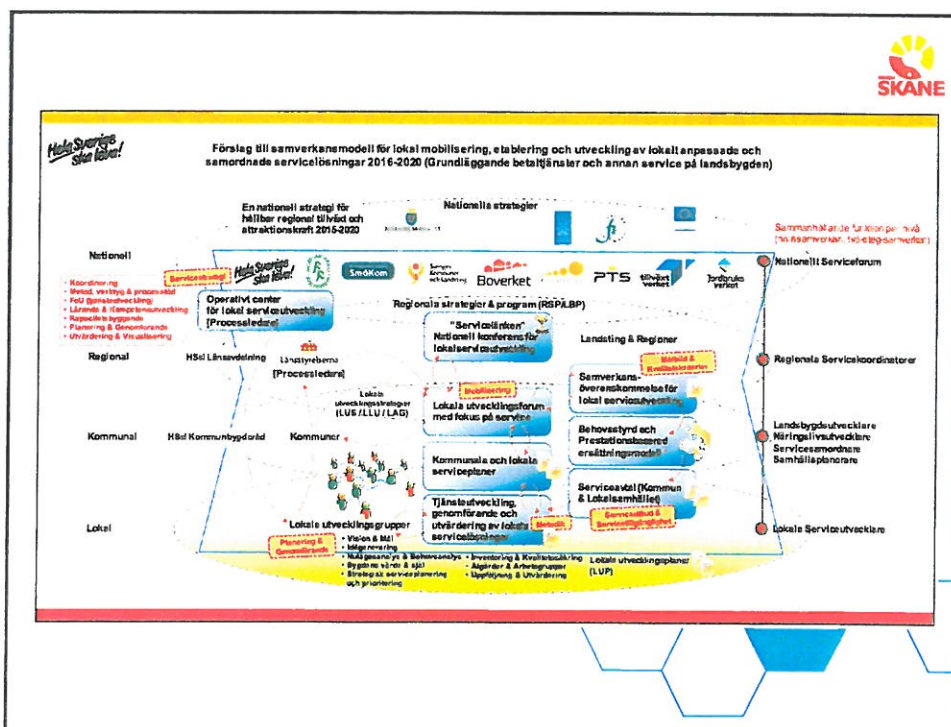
SKÅNE

Hela Sverige ska leva!

Förslag till samverkansmodell för lokal mobilisering, etablering och utveckling av lokalt anpassade och samordnade servicelösningar 2016-2020 (Grundläggande betaltjänster och annan service på landsbygden)

En nationell strategi för hållbar regional tillväxt och attraktionskraft 2015-2020

Nationella strategier

Sammanhållande funktion per nivå (för samverkan, två-stegs-samverkan)

Nationell

Servicesamgl

Hela Sverige ska leva!

SmåKom

Boverket

PTS

Tillväxtverket

Jordbruksverket

Nationellt Serviceforum

- Koordinering
- Metod, verktyg & processstöd
- FoU (processutveckling)
- Lärande & Kompetensutveckling
- Kapacitetsbyggande
- Planering & Genomförande
- Utvärdering & Visualisering

Operativt center för lokal serviceutveckling [Processledare]

Regionala strategier & program (RSP&LBP)

"Servicelänken" Nationell konferens för lokal serviceutveckling

Landsting & Regioner

Regional

HSsl Länsavdelning

Länsstyrelserna [Processledare]

Regionala Servicekoordinatorer

Lokala utvecklingsstrategier (LUS / LLU / LAG)

Mobilisering

Lokala utvecklingsforum med fokus på service

Samverkans-överenskommelse för lokal serviceutveckling

Metodik & Kvalitetskriterier

Kommunal

HSsl Kommunbygderåd

Kommuner

Landsbygdsutvecklare
Näringslivsutvecklare
Servicesamordnare
Samhällsplanerare

Kommunala och lokala serviceplaner

Behovsstyrd och Prestationsbaserad ersättningsmodell

Tjänsteutveckling, genomförande och utvärdering av lokala servicelösningar

Metodik

Serviceavtal (Kommun & Lokalsamhället)

Serviceutbud & Servicetillgänglighet

Lokal

Lokala utvecklingsgrupper

Lokala Serviceutvecklare

Planering & Genomförande

• Vision & Mål
• Idégenerering
• Nulägesanalys & Behovsanalys
• Bygdens värde & själ
• Strategisk serviceplanering och prioritering
• Inventering & Kvalitetssäkring
• Åtgärder & Arbetsgrupper
• Uppföljning & Utvärdering

Lokala utvecklingsplaner (LUP)